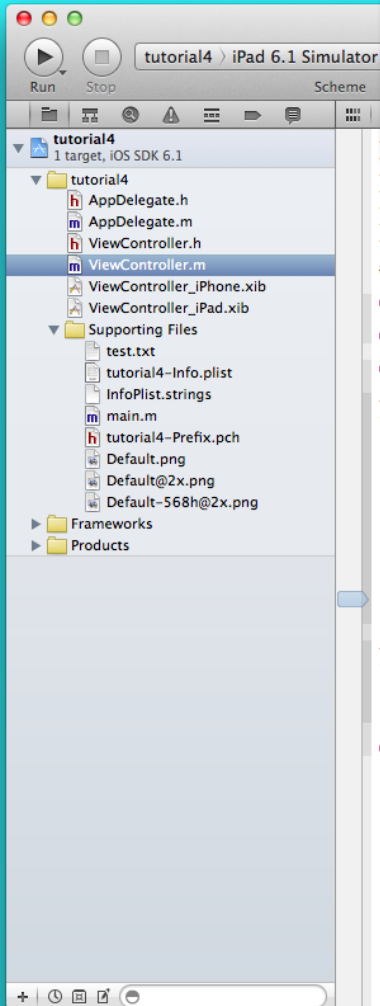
Run Stop
tutorial4 〉iPad 6.1 Simulator
Scheme

tutorial4
1 target, iOS SDK 6.1
tutorial4
AppDelegate.h
AppDelegate.m
ViewController.h
ViewController.m
ViewController_iPhone.xib
ViewController_iPad.xib
Supporting Files
test.txt
tutorial4-Info.plist
InfoPlist.strings
main.m
tutorial4-Prefix.pch
Default.png
Default@2x.png
Default-568h@2x.png
Frameworks
Products